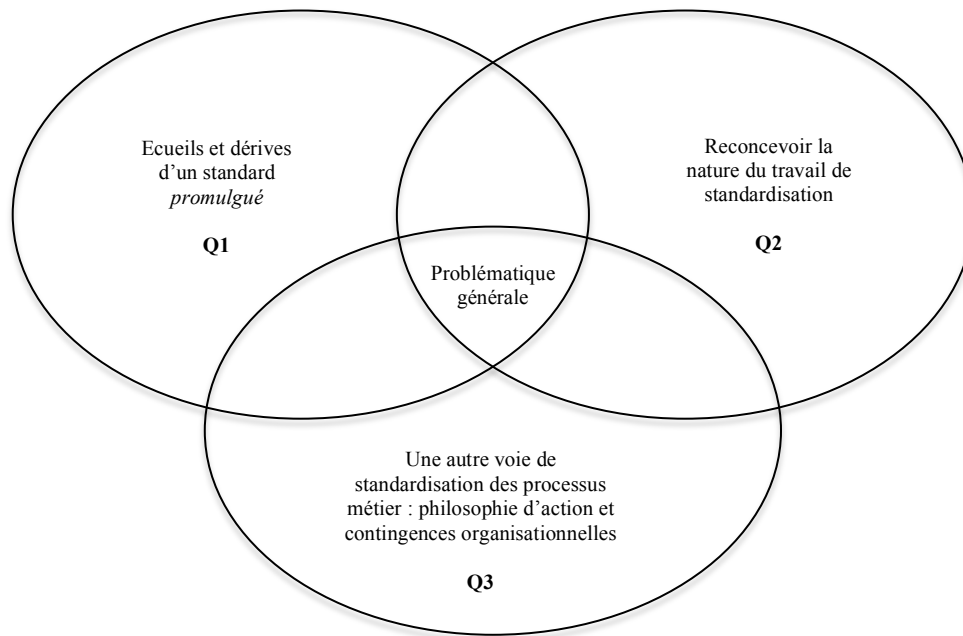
Ecueils et dérives d’un standard *promulgué*

**Q1**

Reconcevoir la nature du travail de standardisation

**Q2**

Problématique générale

Une autre voie de standardisation des processus métier : philosophie d’action et contingences organisationnelles

**Q3**